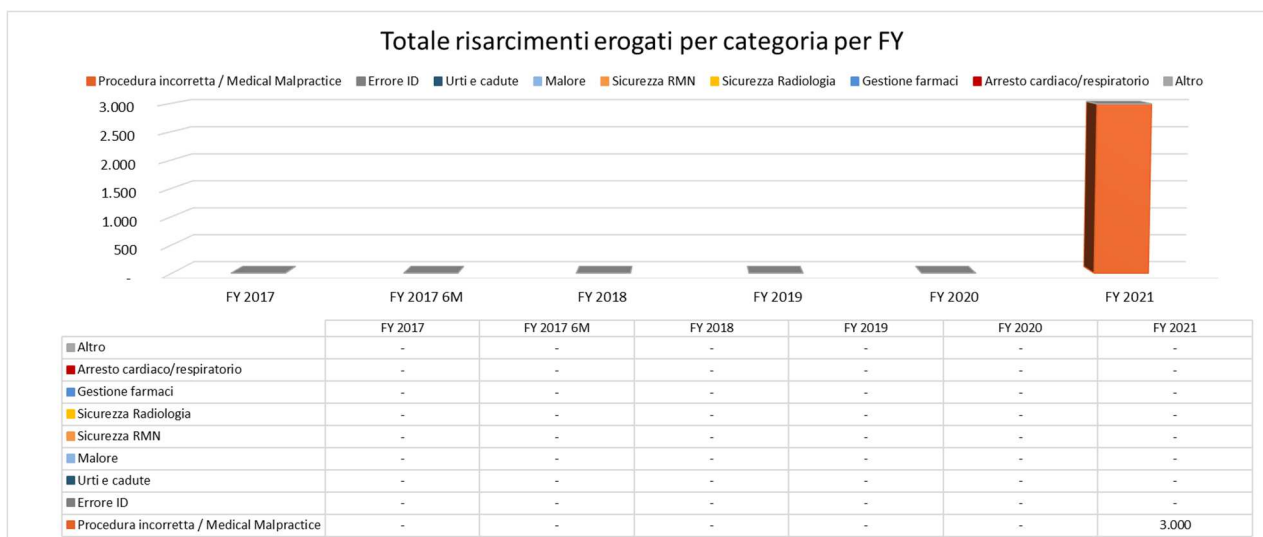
Totale risarcimenti erogati per categoria per FY

Procedura incorretta / Medical Malpractice   Errore ID   Urti e cadute   Malore   Sicurezza RMN   Sicurezza Radiologia   Gestione farmaci   Arresto cardiaco/respiratorio   Altro

3.000
2.500
2.000
1.500
1.000
500
-

FY 2017   FY 2017 6M   FY 2018   FY 2019   FY 2020   FY 2021

| | FY 2017 | FY 2017 6M | FY 2018 | FY 2019 | FY 2020 | FY 2021 |
|---|---|---|---|---|---|---|
| Altro | - | - | - | - | - | - |
| Arresto cardiaco/respiratorio | - | - | - | - | - | - |
| Gestione farmaci | - | - | - | - | - | - |
| Sicurezza Radiologia | - | - | - | - | - | - |
| Sicurezza RMN | - | - | - | - | - | - |
| Malore | - | - | - | - | - | - |
| Urti e cadute | - | - | - | - | - | - |
| Errore ID | - | - | - | - | - | - |
| Procedura incorretta / Medical Malpractice | - | - | - | - | - | 3.000 |